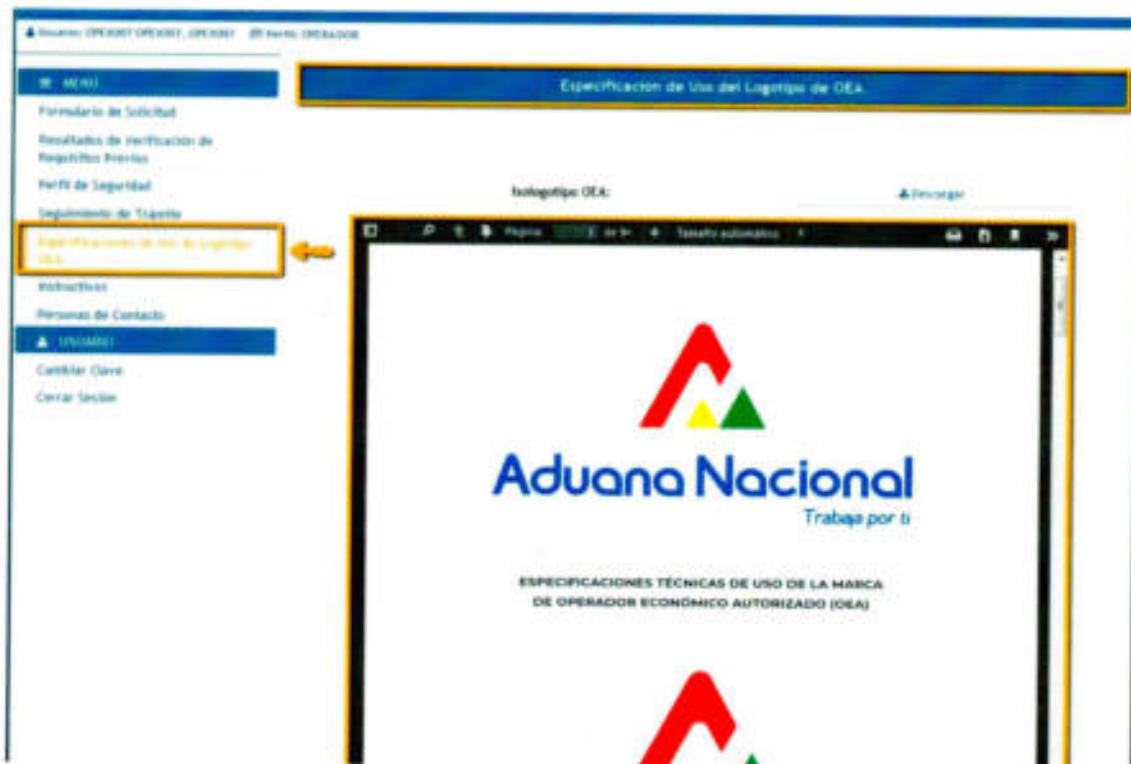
Usuario: OPE0087 OPE0087, OPE0087 Perfil: OPERADOR

MENU

Formulario de Solicitud

Resultados de verificación de Requisitos Previos

Perfil de Seguridad

Seguimiento de Trámite

Especificaciones de Uso de Logotipo OEA

Instructivos

Personas de Contacto

USUARIO

Cambiar Clave

Cerrar Sesión

Especificacion de Uso del Logotipo de OEA

Isologotipo OEA:

Descargar

Página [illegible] de 9 Tamaño automático

Aduana Nacional

Trabaja por ti

ESPECIFICACIONES TÉCNICAS DE USO DE LA MARCA DE OPERADOR ECONÓMICO AUTORIZADO (OEA)